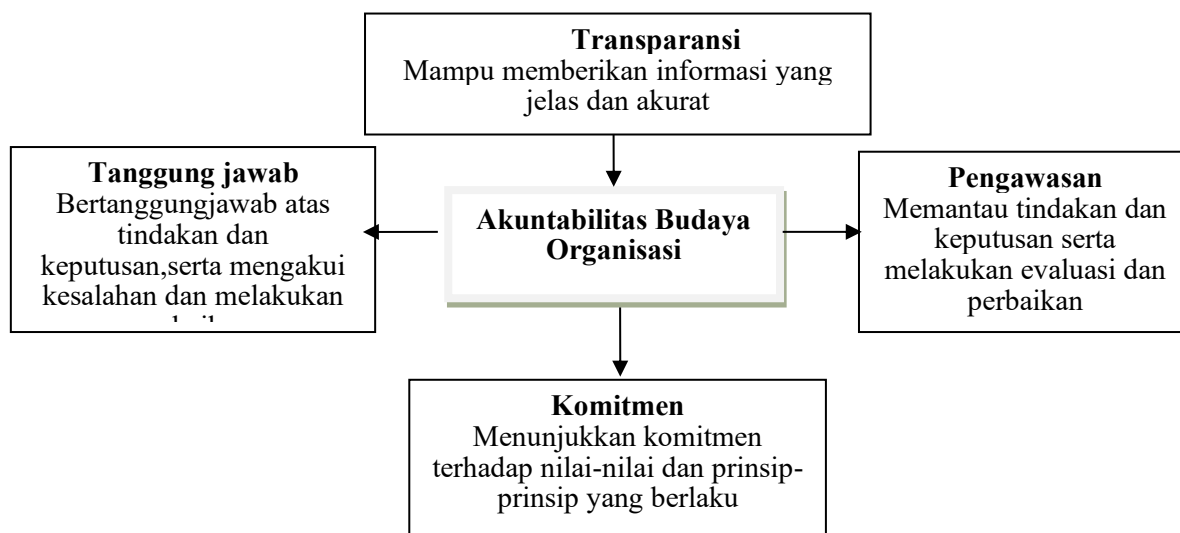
Transparansi
Mampu memberikan informasi yang jelas dan akurat

Tanggung jawab
Bertanggungjawab atas tindakan dan keputusan,serta mengakui kesalahan dan melakukan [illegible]

Akuntabilitas Budaya Organisasi

Pengawasan
Memantau tindakan dan keputusan serta melakukan evaluasi dan perbaikan

Komitmen
Menunjukkan komitmen terhadap nilai-nilai dan prinsip-prinsip yang berlaku